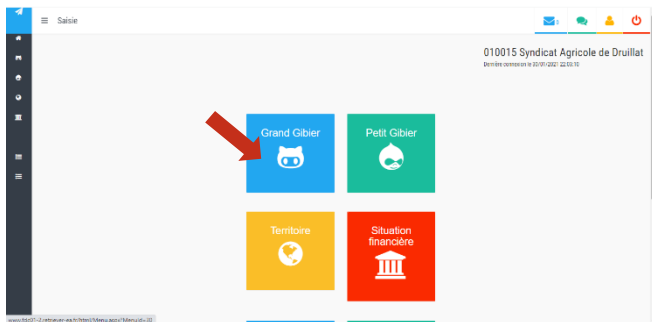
Saisie

0

010015 Syndicat Agricole de Druillat

Dernière connexion le 20/01/2021 22:03:10

Grand Gibier

Petit Gibier

Territoire

Situation financière

www.fdc01-2.retriever-ea.fr/html5/Menu.aspx?MenuId=30